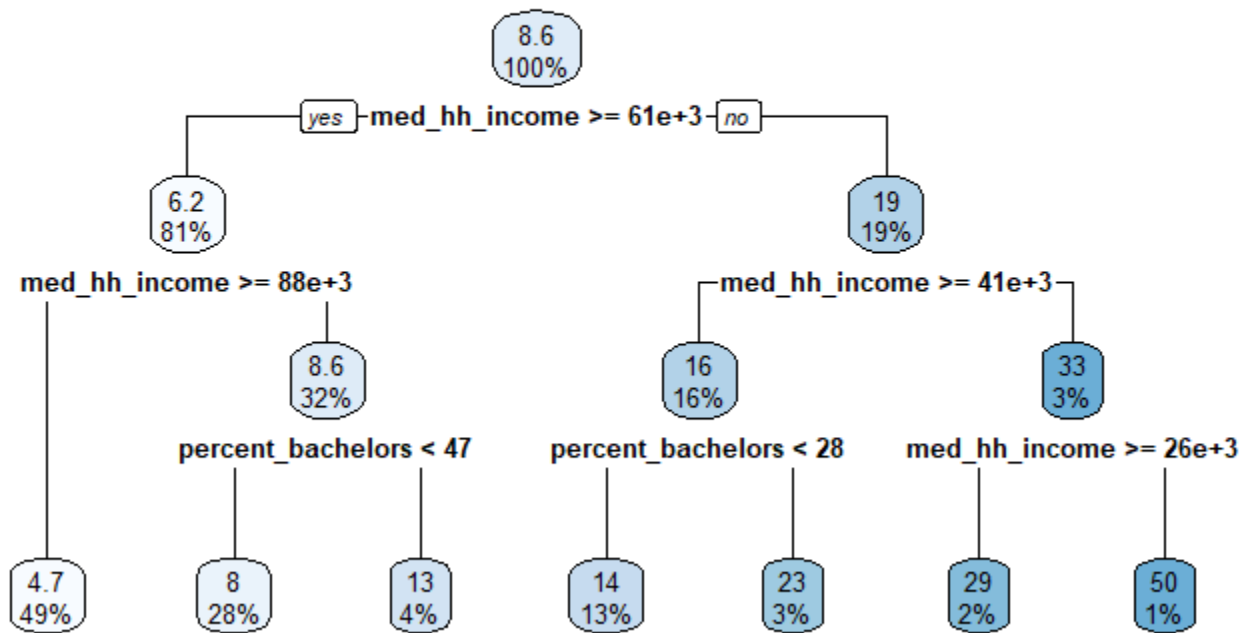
8.6
100%

yes med_hh_income >= 61e+3 no

6.2
81%

19
19%

med_hh_income >= 88e+3

med_hh_income >= 41e+3

8.6
32%

16
16%

33
3%

percent_bachelors < 47

percent_bachelors < 28

med_hh_income >= 26e+3

4.7
49%

8
28%

13
4%

14
13%

23
3%

29
2%

50
1%